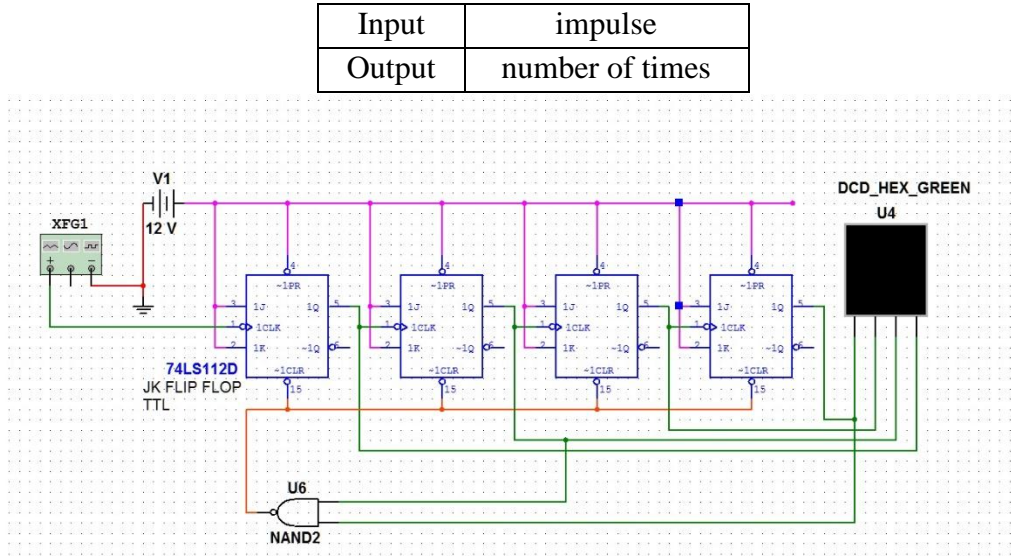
| Input | impulse |
|---|---|
| Output | number of times |

V1
12 V
XFG1
+ -
DCD_HEX_GREEN
U4
4
~1PR
3
1J
1Q
5
1
1CLK
2
1K
~1Q
6
~1CLR
15
4
~1PR
3
1J
1Q
5
1
1CLK
2
1K
~1Q
6
~1CLR
15
4
~1PR
3
1J
1Q
5
1
1CLK
2
1K
~1Q
6
~1CLR
15
4
~1PR
3
1J
1Q
5
1
1CLK
2
1K
~1Q
6
~1CLR
15
74LS112D
JK FLIP FLOP
TTL
U6
NAND2